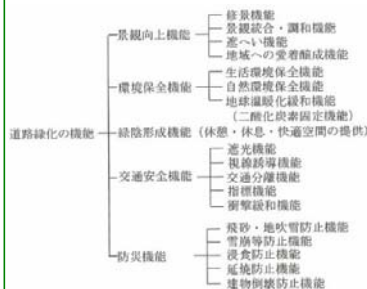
道路緑化の機能

景観向上機能
修景機能
景観統合・調和機能
遮へい機能
地域への愛着醸成機能

環境保全機能
生活環境保全機能
自然環境保全機能
地球温暖化緩和機能
（二酸化炭素固定機能）

緑陰形成機能（休憩・休息・快適空間の提供）

交通安全機能
遮光機能
視線誘導機能
交通分離機能
指標機能
衝撃緩和機能

防災機能
飛砂・地吹雪防止機能
雪崩等防止機能
浸食防止機能
延焼防止機能
建物倒壊防止機能